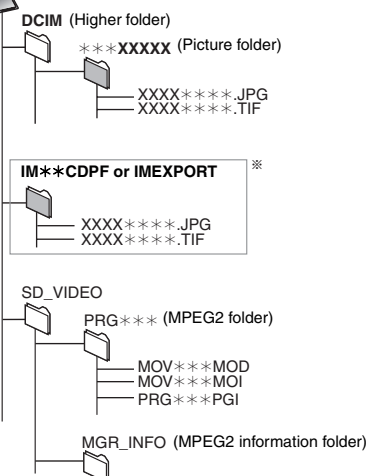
DCIM (Higher folder)

∗∗∗XXXXX (Picture folder)

XXXX∗∗∗∗.JPG
XXXX∗∗∗∗.TIF

IM∗∗CDPF or IMEXPORT ※

XXXX∗∗∗∗.JPG
XXXX∗∗∗∗.TIF

SD_VIDEO

PRG∗∗∗ (MPEG2 folder)

MOV∗∗∗MOD
MOV∗∗∗MOI
PRG∗∗∗PGI

MGR_INFO (MPEG2 information folder)